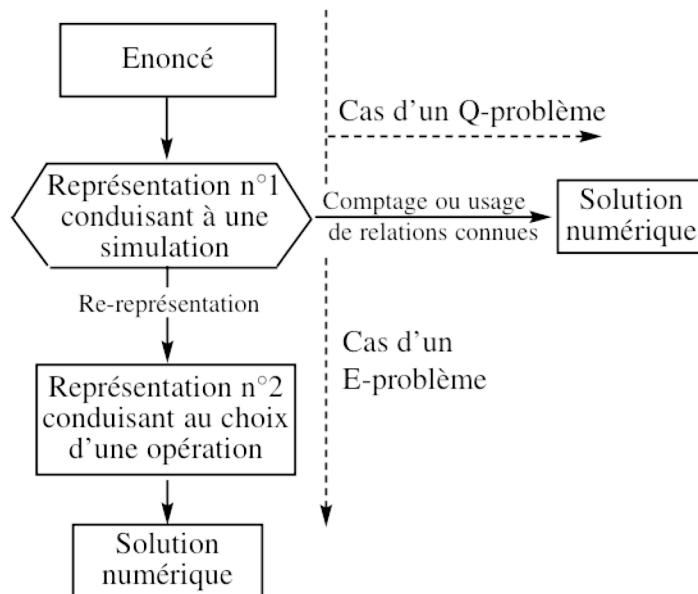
Enoncé

Cas d'un Q-problème

Représentation n°1 conduisant à une simulation

Comptage ou usage de relations connues

Solution numérique

Re-représentation

Cas d'un E-problème

Représentation n°2 conduisant au choix d'une opération

Solution numérique